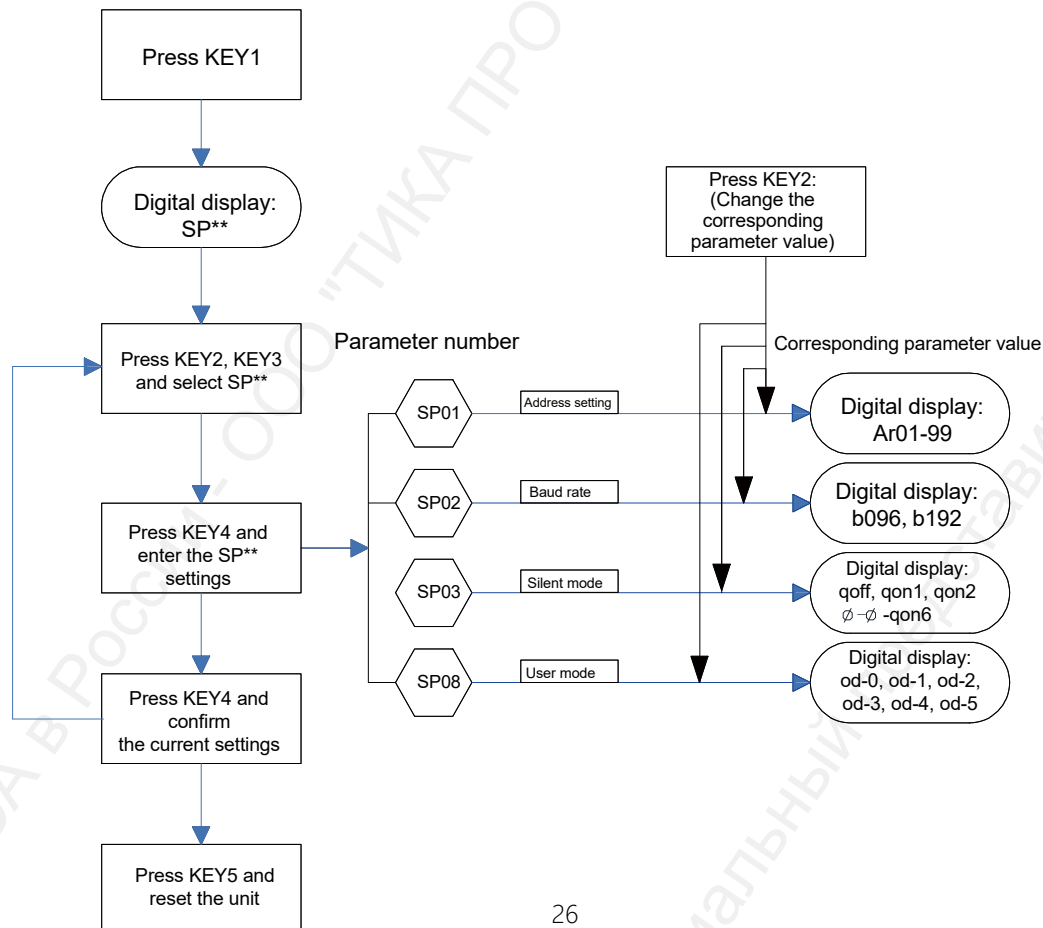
Press KEY1

Digital display: SP**

Press KEY2, KEY3 and select SP**

Press KEY4 and enter the SP** settings

Press KEY4 and confirm the current settings

Press KEY5 and reset the unit

Parameter number

Press KEY2: (Change the corresponding parameter value)

Corresponding parameter value

SP01
Address setting
Digital display: Ar01-99

SP02
Baud rate
Digital display: b096, b192

SP03
Silent mode
Digital display: qoff, qon1, qon2 $\varnothing$-$\varnothing$ -qon6

SP08
User mode
Digital display: od-0, od-1, od-2, od-3, od-4, od-5

26

ООО "ТИКА ПРО"